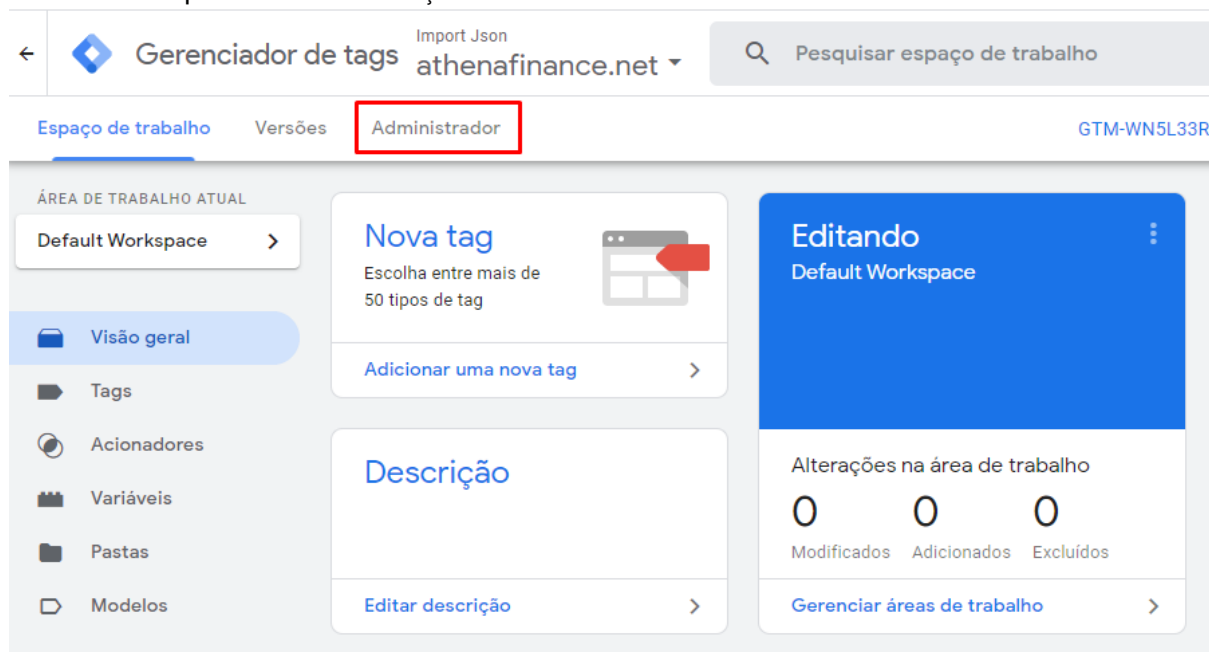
Gerenciador de tags
Import Json
athenafinance.net

Pesquisar espaço de trabalho

Espaço de trabalho
Versões
Administrador
GTM-WN5L33R

ÁREA DE TRABALHO ATUAL
Default Workspace

Visão geral
Tags
Acionadores
Variáveis
Pastas
Modelos

Nova tag
Escolha entre mais de 50 tipos de tag
Adicionar uma nova tag

Descrição
Editar descrição

Editando
Default Workspace

Alterações na área de trabalho
0
Modificados
0
Adicionados
0
Excluídos
Gerenciar áreas de trabalho